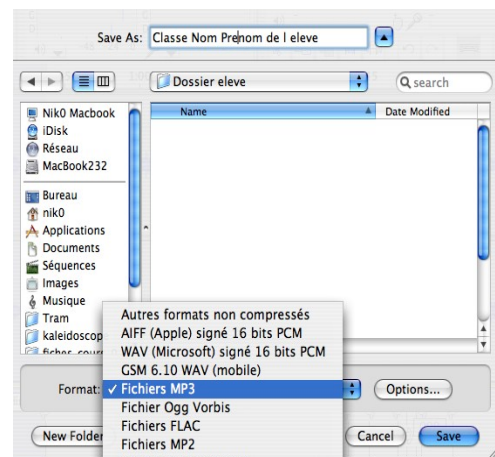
Save As: Classe Nom Prenom de l eleve

Dossier eleve

search

Name

Date Modified

Nik0 Macbook
iDisk
Réseau
MacBook232
Bureau
nik0
Applications
Documents
Séquences
Images
Musique
Tram
kaleidoscop
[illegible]

Autres formats non compressés
AIFF (Apple) signé 16 bits PCM
WAV (Microsoft) signé 16 bits PCM
GSM 6.10 WAV (mobile)
✓ Fichiers MP3
Fichier Ogg Vorbis
Fichiers FLAC
Fichiers MP2

Format:

Options...

New Folder

Cancel

Save